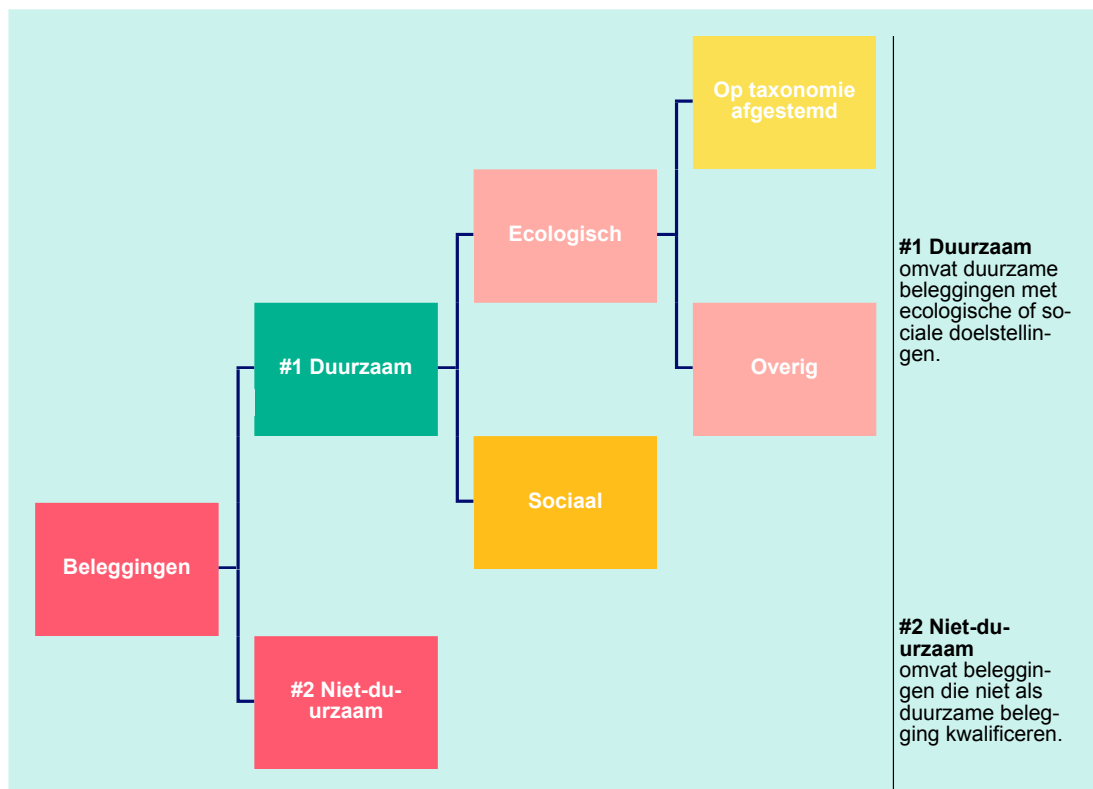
Op taxonomie afgestemd

Ecologisch

#1 Duurzaam

Overig

Sociaal

Beleggingen

#2 Niet-duurzaam

**#1 Duurzaam** omvat duurzame beleggingen met ecologische of sociale doelstellingen.

**#2 Niet-duurzaam** omvat beleggingen die niet als duurzame belegging kwalificeren.